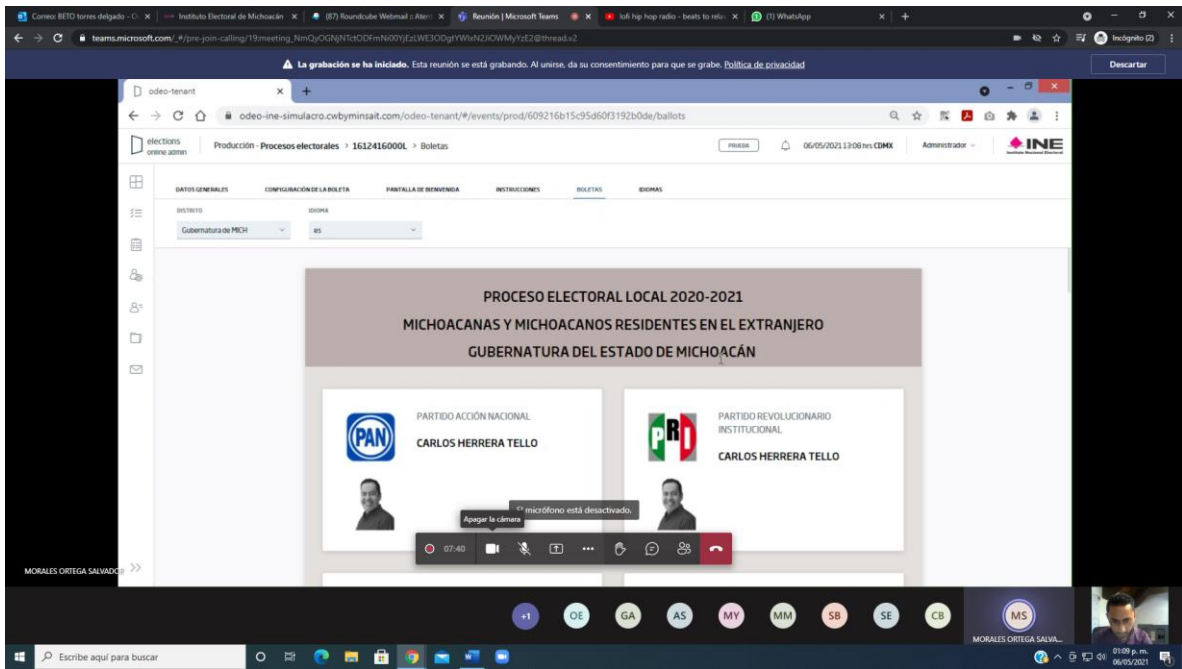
Correo: BETO torres delgado - C | Instituto Electoral de Michoacán | (87) Roundcube Webmail :: Aten | Reunión | Microsoft Teams | lofi hip hop radio - beats to rela | (1) WhatsApp

teams.microsoft.com/_#/pre-join-calling/19:meeting_NmQyOGNjNTctODFmNi00YjEzLWE3ODgtYWIxN2JlOWMyYzE2@thread.v2

Incógnito (2)

La grabación se ha iniciado. Esta reunión se está grabando. Al unirse, da su consentimiento para que se grabe. Política de privacidad

Descartar

odeo-tenant

odeo-ine-simulacro.cwbyminsait.com/odeo-tenant/#/events/prod/609216b15c95d60f3192b0de/ballots

elections online admin

Producción - Procesos electorales > 1612416000L > Boletas

PRUEBA

06/05/2021 13:08 hrs CDMX

Administrador

INE Instituto Nacional Electoral

DATOS GENERALES | CONFIGURACIÓN DE LA BOLETA | PANTALLA DE BIENVENIDA | INSTRUCCIONES | BOLETAS | IDIOMAS

DISTRITO
Gubernatura de MICH

IDIOMA
es

PROCESO ELECTORAL LOCAL 2020-2021
MICHOACANAS Y MICHOACANOS RESIDENTES EN EL EXTRANJERO
GUBERNATURA DEL ESTADO DE MICHOACÁN

PAN
PARTIDO ACCIÓN NACIONAL
CARLOS HERRERA TELLO

PRI
PARTIDO REVOLUCIONARIO INSTITUCIONAL
CARLOS HERRERA TELLO

Apagar la cámara

El micrófono está desactivado.

07:40

MORALES ORTEGA SALVADOR

+1 OE GA AS MY MM SB SE CB MS

MORALES ORTEGA SALVA...

Escribe aquí para buscar

01:09 p. m.
06/05/2021